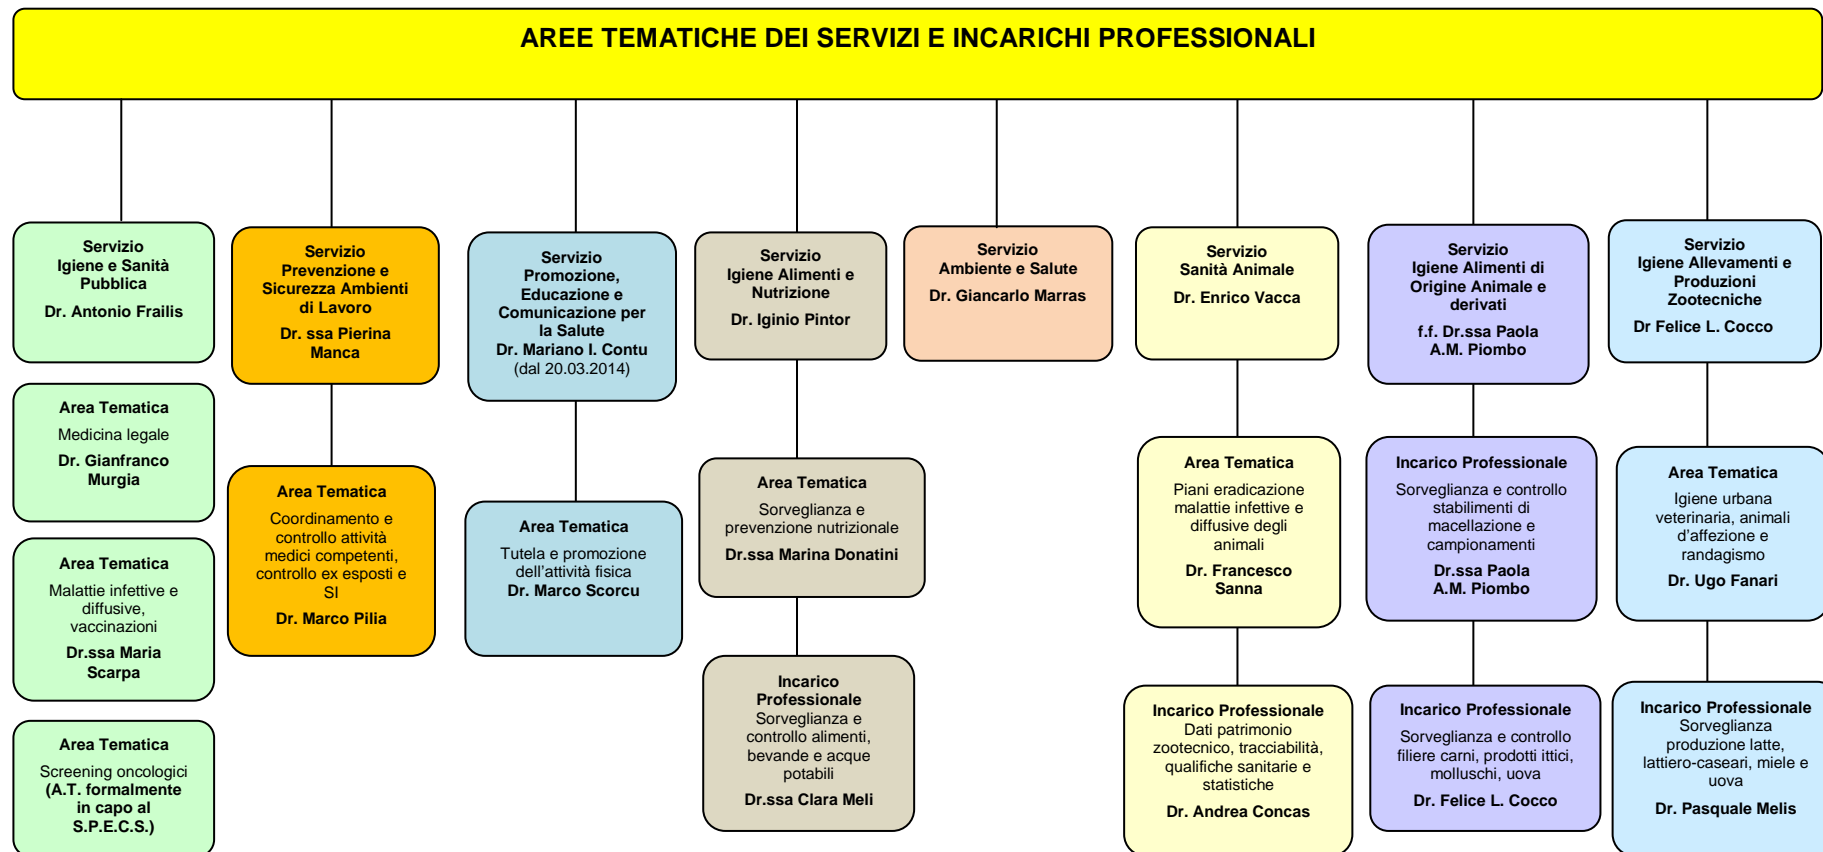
AREE TEMATICHE DEI SERVIZI E INCARICHI PROFESSIONALI

Servizio
Igiene e Sanità Pubblica
Dr. Antonio Frailis

Area Tematica
Medicina legale
Dr. Gianfranco Murgia

Area Tematica
Malattie infettive e diffusive, vaccinazioni
Dr.ssa Maria Scarpa

Area Tematica
Screening oncologici
(A.T. formalmente in capo al S.P.E.C.S.)

Servizio
Prevenzione e Sicurezza Ambienti di Lavoro
Dr. ssa Pierina Manca

Area Tematica
Coordinamento e controllo attività medici competenti, controllo ex esposti e SI
Dr. Marco Pilia

Servizio
Promozione, Educazione e Comunicazione per la Salute
Dr. Mariano I. Contu
(dal 20.03.2014)

Area Tematica
Tutela e promozione dell'attività fisica
Dr. Marco Scorcu

Servizio
Igiene Alimenti e Nutrizione
Dr. Iginio Pintor

Area Tematica
Sorveglianza e prevenzione nutrizionale
Dr.ssa Marina Donatini

Incarico Professionale
Sorveglianza e controllo alimenti, bevande e acque potabili
Dr.ssa Clara Meli

Servizio
Ambiente e Salute
Dr. Giancarlo Marras

Servizio
Sanità Animale
Dr. Enrico Vacca

Area Tematica
Piani eradicazione malattie infettive e diffusive degli animali
Dr. Francesco Sanna

Incarico Professionale
Dati patrimonio zootecnico, tracciabilità, qualifiche sanitarie e statistiche
Dr. Andrea Concas

Servizio
Igiene Alimenti di Origine Animale e derivati
f.f. Dr.ssa Paola A.M. Piombo

Incarico Professionale
Sorveglianza e controllo stabilimenti di macellazione e campionamenti
Dr.ssa Paola A.M. Piombo

Incarico Professionale
Sorveglianza e controllo filiere carni, prodotti ittici, molluschi, uova
Dr. Felice L. Cocco

Servizio
Igiene Allevamenti e Produzioni Zootecniche
Dr Felice L. Cocco

Area Tematica
Igiene urbana veterinaria, animali d'affezione e randagismo
Dr. Ugo Fanari

Incarico Professionale
Sorveglianza produzione latte, lattiero-caseari, miele e uova
Dr. Pasquale Melis